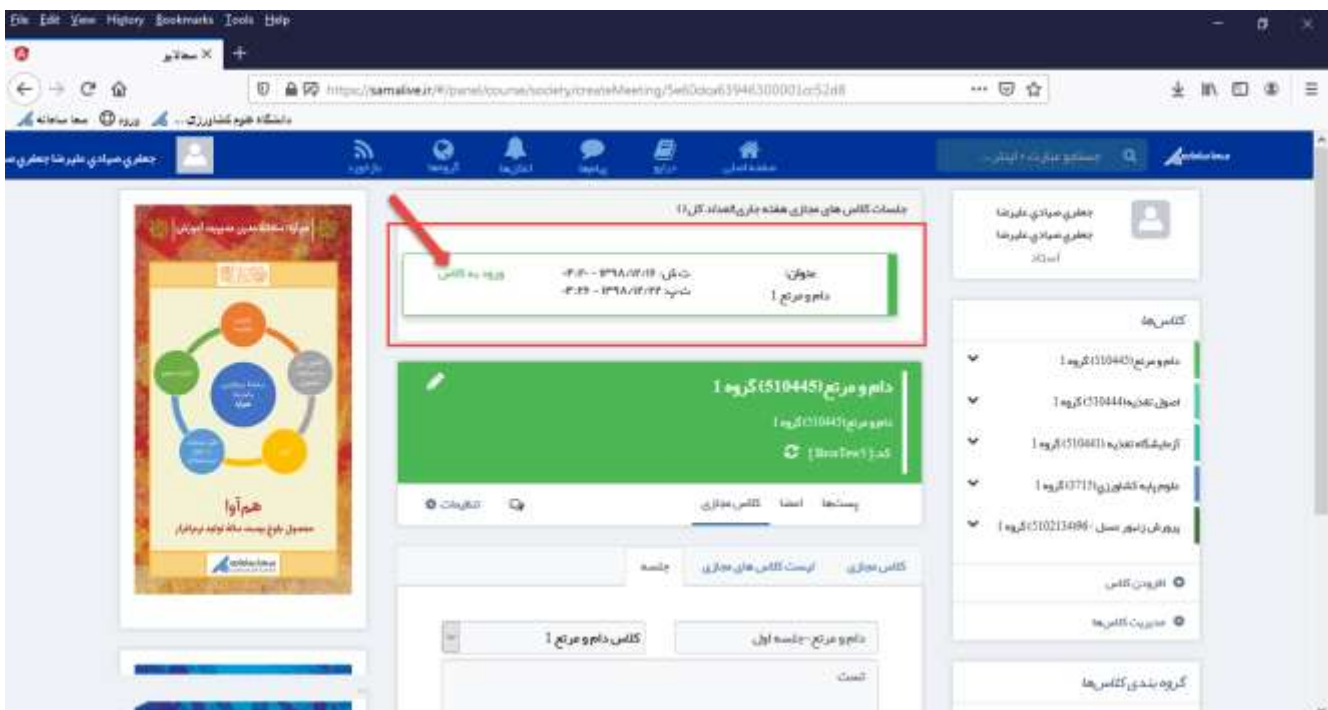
File Edit View History Bookmarks Tools Help

سماتاپ ×

https://samalive.ir/#/panel/course/society/createMeeting/5e60dca63946300001cc52d8

دانشگاه علوم کشاورزی ... ورود سما سامانه

جعفری صیادی علیرضا جعفری ص

جستجو عبارت ، اینترن...

جلسات کلاس های مجازی هفته جاری(تعداد کل:1)

عنوان: دام و مرتع 1

ت.ش: ۱۳۹۸/۱۲/۱۸ - ۰۴:۰۰
ت.پ: ۱۳۹۸/۱۲/۲۲ - ۰۴:۴۹

ورود به کلاس

جعفری صیادی علیرضا
جعفری صیادی علیرضا
استاد

کلاس‌ها

دام و مرتع(510445) گروه 1

اصول تغذیه(510444) گروه 1

آزمایشگاه تغذیه(510441) گروه 1

علوم پایه کشاورزی(3712) گروه 1

پرورش زنبور عسل - 5102134896 (گروه 1)

افزودن کلاس

مدیریت کلاس‌ها

گروه بندی کلاس‌ها

دام و مرتع(510445) گروه 1

دام و مرتع(510445) گروه 1

کد: [BroTewI]

پست‌ها اعضا کلاس مجازی تنظیمات

کلاس مجازی لیست کلاس های مجازی جلسه

دام و مرتع-جلسه اول

کلاس دام و مرتع 1

تست

هم‌آوا
محصول طرح بیست ساله تولید نرم‌افزار